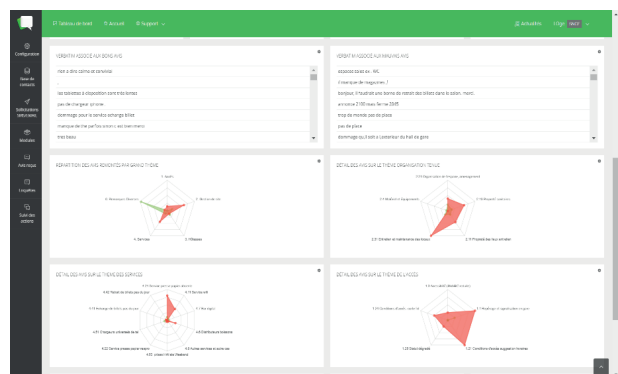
Tableau de bord Accueil Support

Actualités

Configuration

Base de contacts

Sollicitations (envoi des)

Résultats

Avis reçus

Enquêtes

Suivi des actions

VERBATIM ASSOCIÉ AUX BONS AVIS

Hot a dire comme d'ambitial

Les tablettes à disposition sont très bonnes

pas de changer, je note

dommage pour le service échange billet

manque de fête parfois selon c'est bien mené

très bien

VERBATIM ASSOCIÉ AUX MAUVAIS AVIS

accueil bas en. RAS

il manque de magazines...!

bonjour, il faudrait une borne de retrait des billets dans le salon. merci.

annoncé 2100 mais ferme 20h45

trop de monde pas de place

pas de place

dommage qu'il soit à l'extérieur du hall de gare

RÉPARTITION DES AVIS REMONTÉS PAR GRAND THÈME

DÉTAIL DES AVIS SUR LE THÈME ORGANISATION / ESPACE

DÉTAIL DES AVIS SUR LE THÈME DES SERVICES

DÉTAIL DES AVIS SUR LE THÈME DE L'ACCÈS

4. Services

3. Espaces

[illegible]